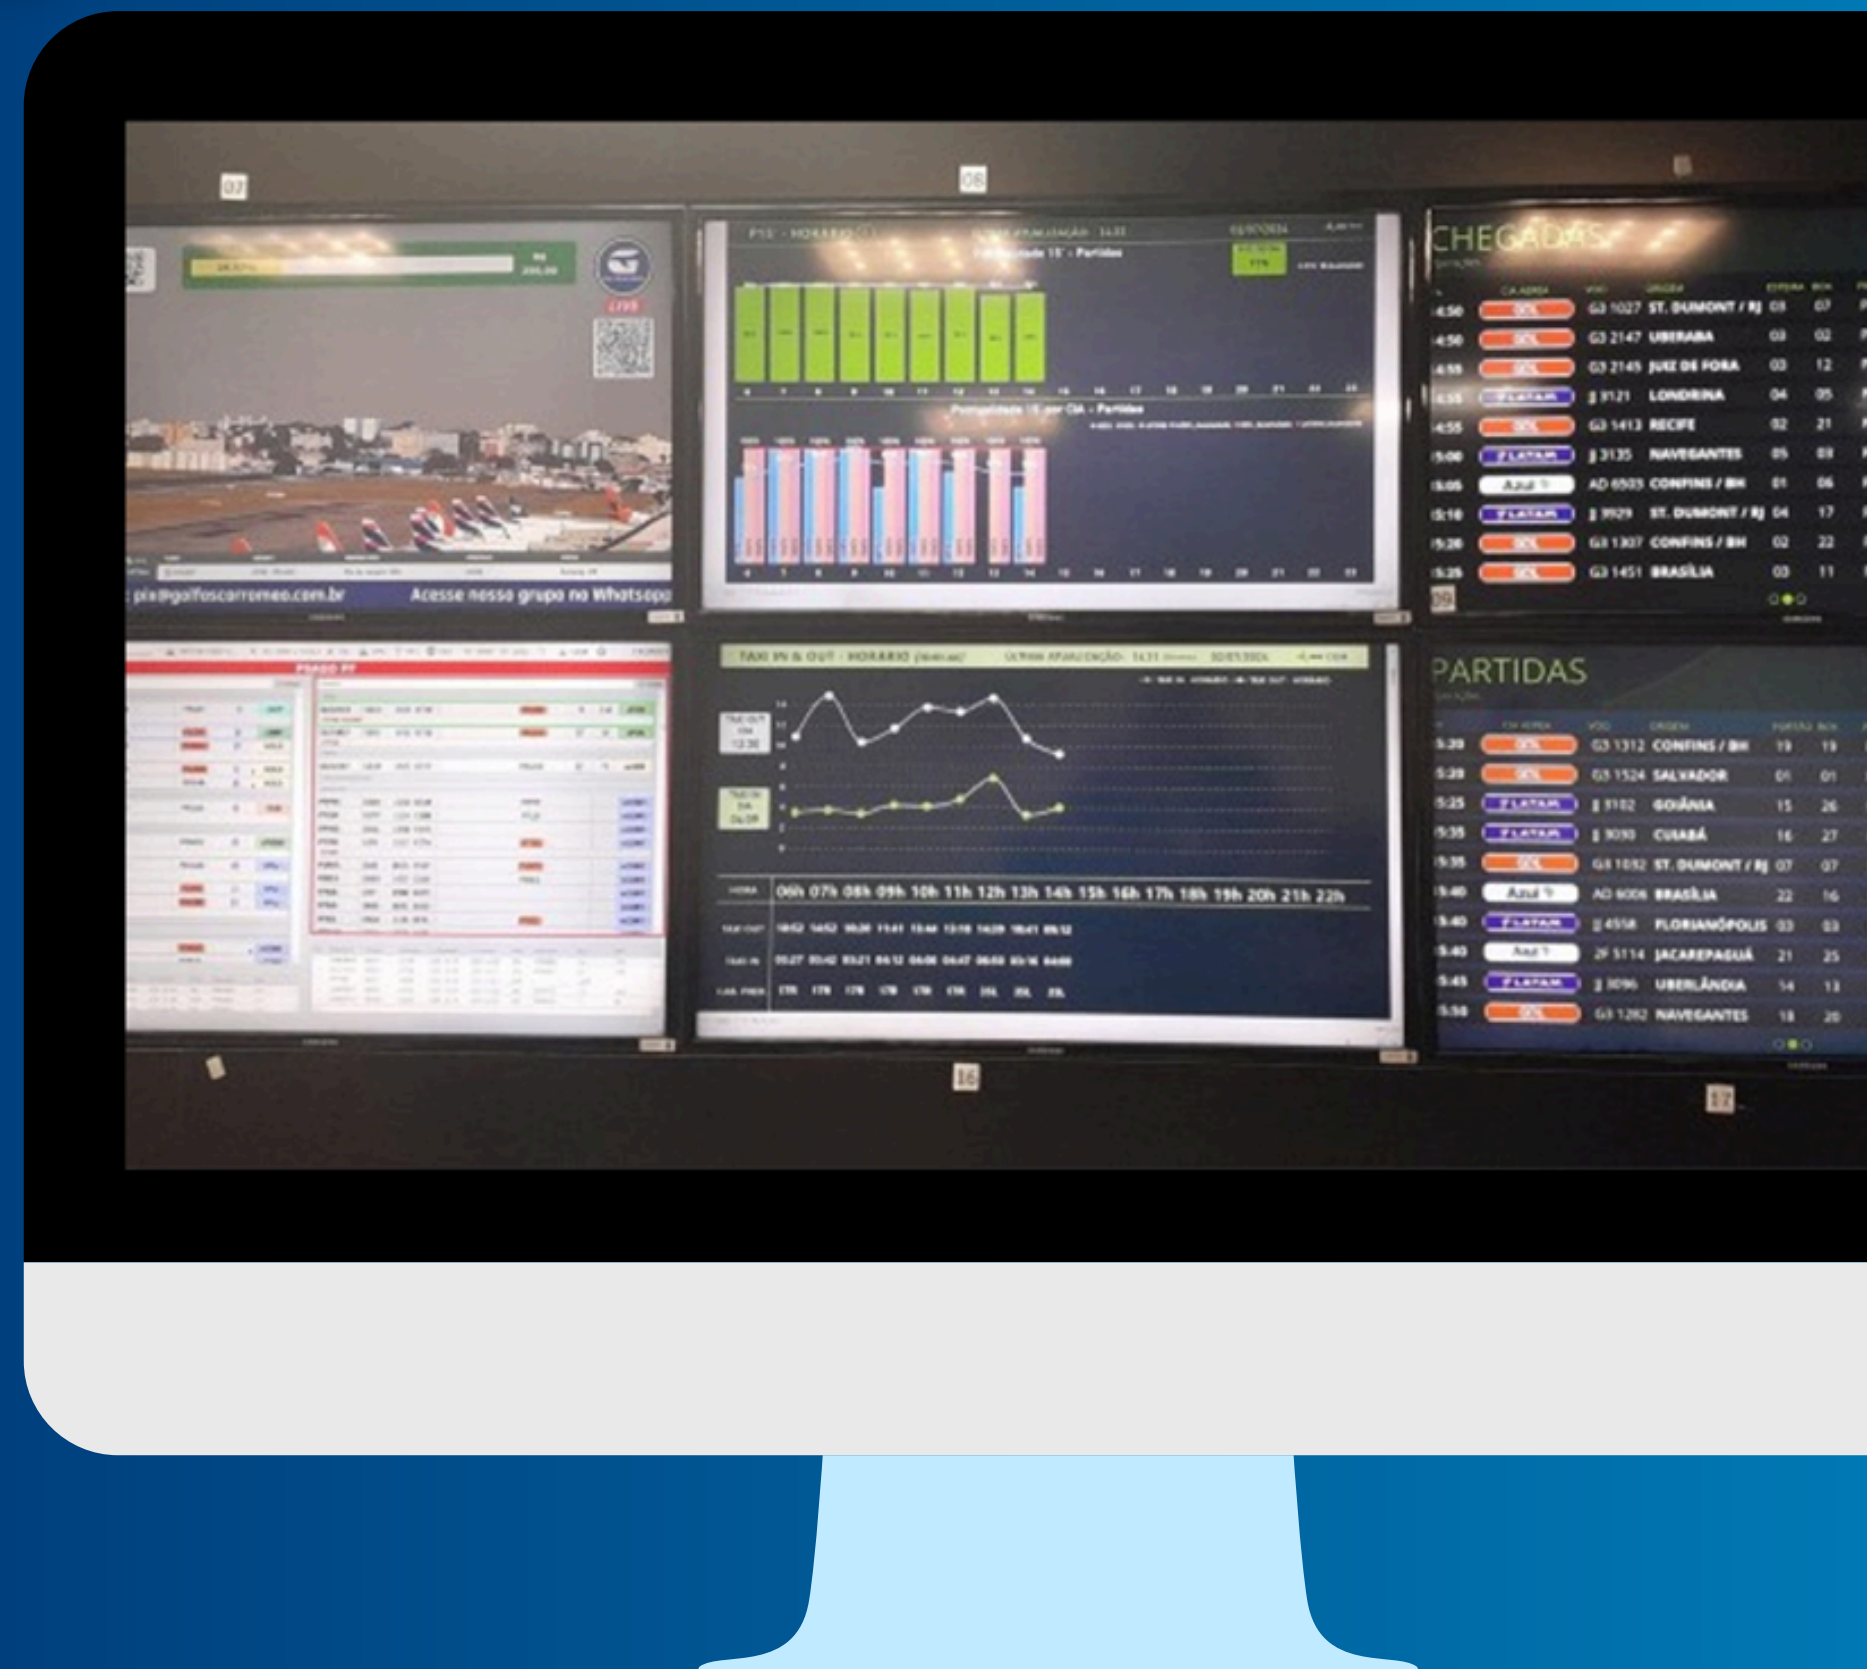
07

08

CHEGADAS

| | CIA AEREA | VOO | ORIGEM | ESPERA | BOX |
|---|---|---|---|---|---|
| 4:50 | GOL | G3 1027 | ST. DUMONT / RJ | 03 | 07 |
| 4:50 | GOL | G3 2147 | UBERABA | 03 | 02 |
| 4:55 | GOL | G3 2145 | JUIZ DE FORA | 03 | 12 |
| 4:55 | LATAM | JJ 3121 | LONDRINA | 04 | 05 |
| 4:55 | GOL | G3 1413 | RECIFE | 02 | 21 |
| 5:00 | LATAM | JJ 3135 | NAVEGANTES | 05 | 03 |
| 5:05 | Azul | AD 6503 | CONFINS / BH | 01 | 06 |
| 5:10 | LATAM | JJ 3029 | ST. DUMONT / RJ | 04 | 17 |
| 5:20 | GOL | G3 1307 | CONFINS / BH | 02 | 22 |
| 5:25 | GOL | G3 1451 | BRASÍLIA | 03 | 11 |

09

pix@golfoscarromeo.com.br Acesse nosso grupo no Whatsapp

LIVE

TAXI IN & OUT - HORARIO

| HORA | 06h | 07h | 08h | 09h | 10h | 11h | 12h | 13h | 14h | 15h | 16h | 17h | 18h | 19h | 20h | 21h | 22h |
|---|---|---|---|---|---|---|---|---|---|---|---|---|---|---|---|---|---|

PARTIDAS

| | CIA AEREA | VOO | ORIGEM | | BOX |
|---|---|---|---|---|---|
| 5:20 | GOL | G3 1312 | CONFINS / BH | 19 | 19 |
| 5:20 | GOL | G3 1524 | SALVADOR | 01 | 01 |
| 5:25 | LATAM | JJ 3102 | GOIÂNIA | 15 | 26 |
| 5:35 | LATAM | JJ 3093 | CUIABÁ | 16 | 27 |
| 5:35 | GOL | G3 1032 | ST. DUMONT / RJ | 07 | 07 |
| 5:40 | Azul | AD 6008 | BRASÍLIA | 22 | 16 |
| 5:40 | LATAM | JJ 4558 | FLORIANÓPOLIS | 03 | 03 |
| 5:40 | Azul | 2F 5114 | JACAREPAGUÁ | 21 | 25 |
| 5:45 | LATAM | JJ 3096 | UBERLÂNDIA | 14 | 13 |
| 5:50 | GOL | G3 1282 | NAVEGANTES | 18 | 20 |

16

17